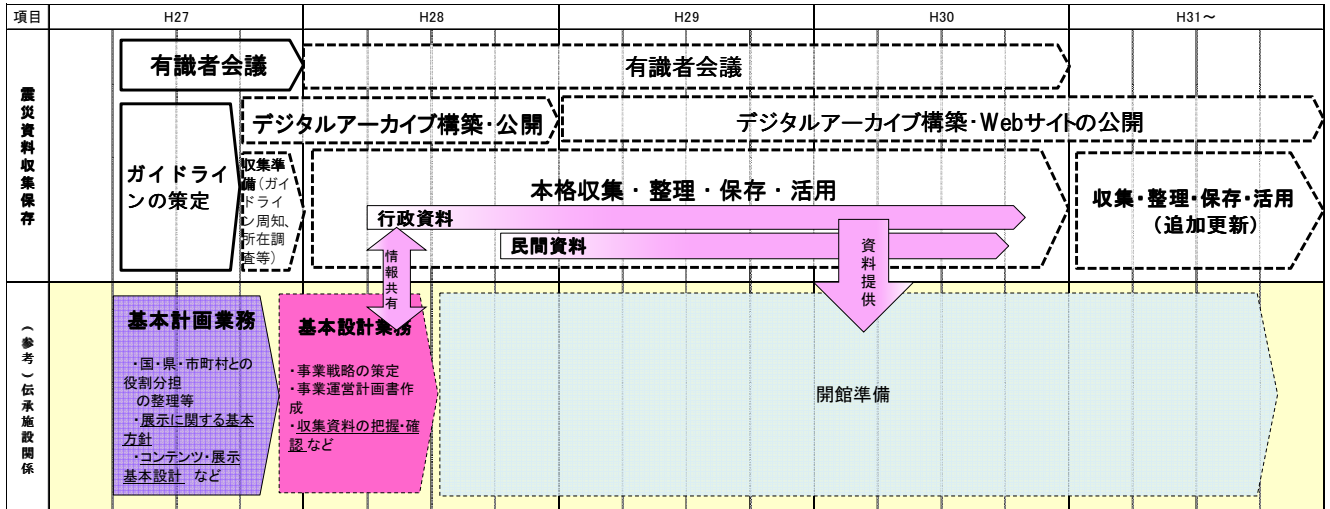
| 項目 | H27 | H28 | H29 | H30 | H31～ |
|---|---|---|---|---|---|

震災資料収集保存

有識者会議

有識者会議

ガイドラインの策定

デジタルアーカイブ構築・公開

デジタルアーカイブ構築・Webサイトの公開

収集準備（ガイドライン周知、所在調査等）

本格収集・整理・保存・活用

行政資料

民間資料

情報共有

資料提供

収集・整理・保存・活用（追加更新）

（参考）伝承施設関係

基本計画業務

・国・県・市町村との役割分担の整理等

・展示に関する基本方針

・コンテンツ・展示基本設計 など

基本設計業務

・事業戦略の策定

・事業運営計画書作成

・収集資料の把握・確認 など

開館準備